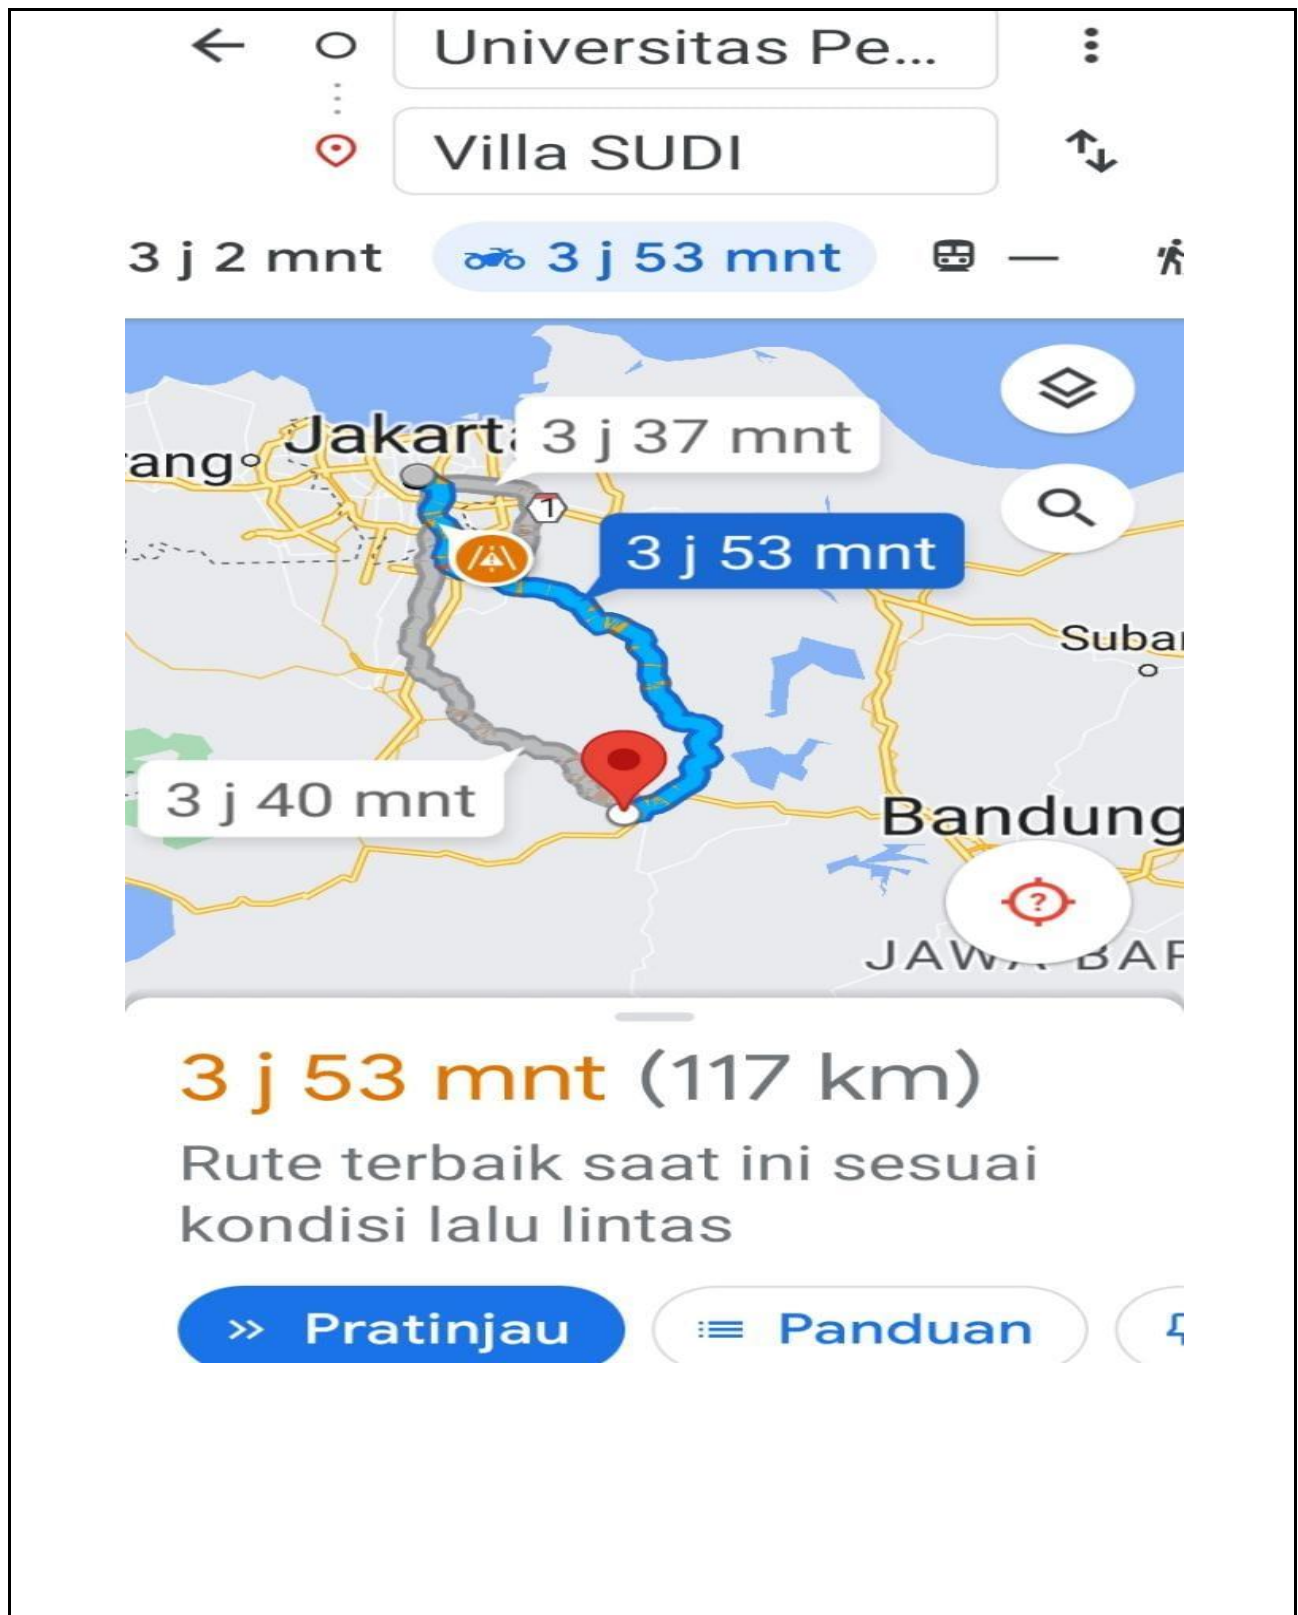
Universitas Pe...

Villa SUDI

3 j 2 mnt

3 j 53 mnt

—

ang

Jakart

3 j 37 mnt

1

3 j 53 mnt

Subar

3 j 40 mnt

Bandung

JAWA BAR

3 j 53 mnt (117 km)

Rute terbaik saat ini sesuai kondisi lalu lintas

» Pratinjau

Panduan